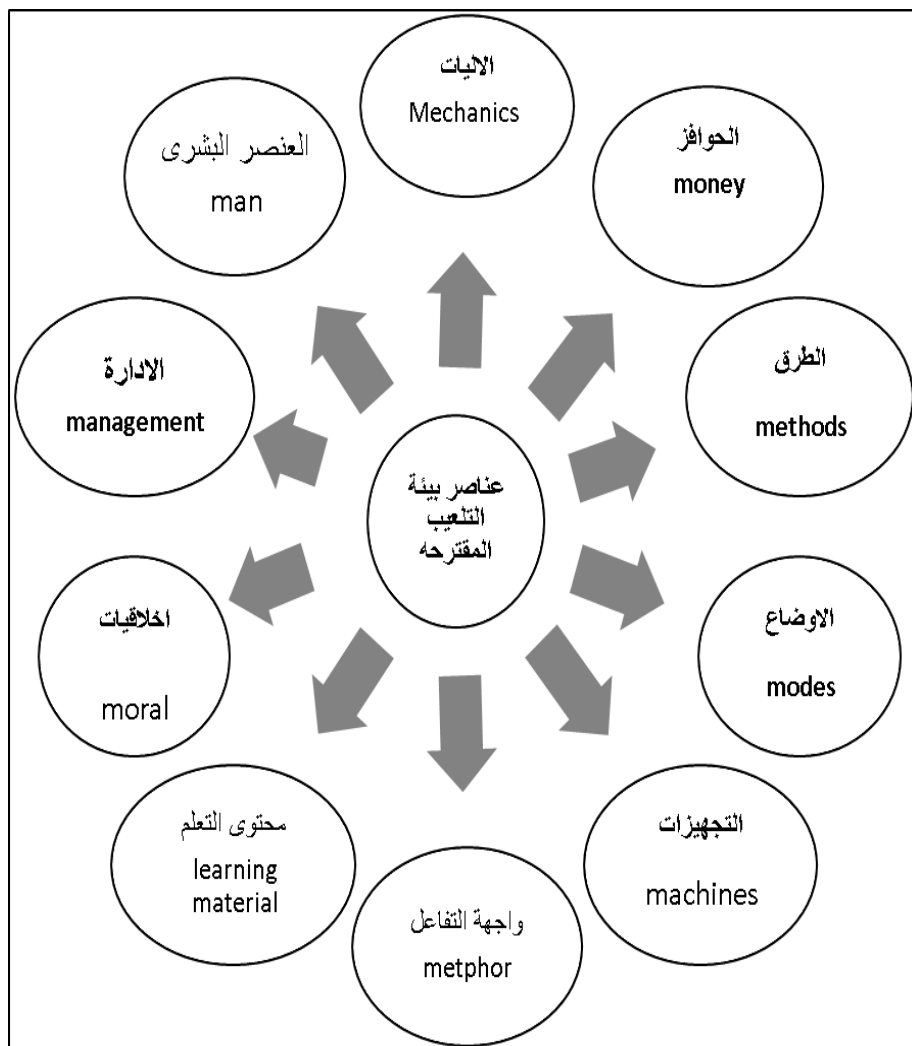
الاليات
Mechanics

العنصر البشرى
man

الحوافز
money

الادارة
management

الطرق
methods

عناصر بيئة التلعيب المقترحه

اخلاقيات
moral

الاوضاع
modes

محتوى التعلم
learning material

التجهيزات
machines

واجهة التفاعل
metphor